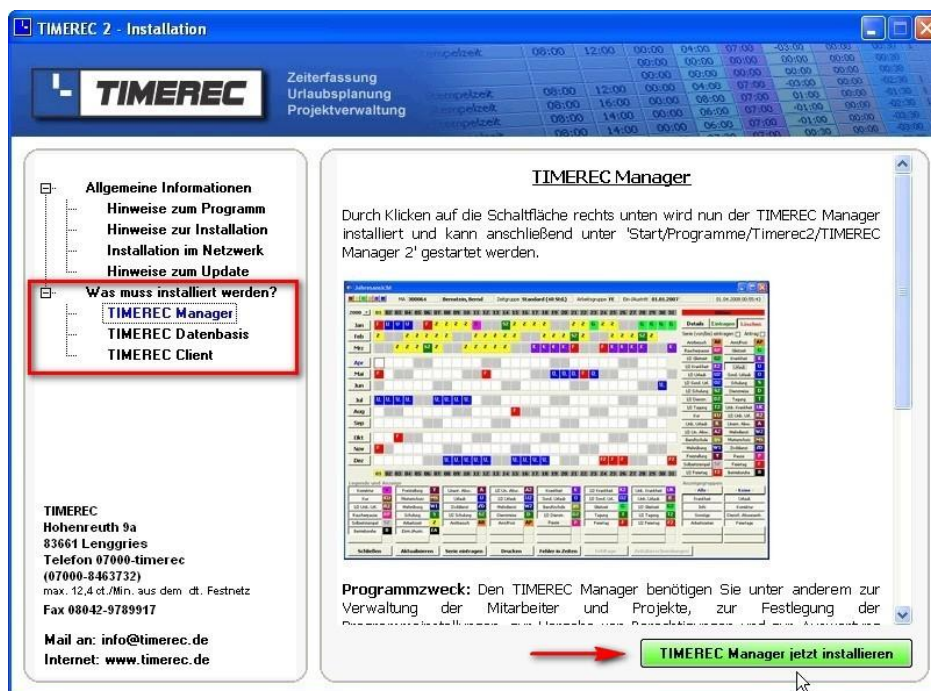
TIMEREC 2 - Installation

TIMEREC

Zeiterfassung
Urlaubsplanung
Projektverwaltung

Allgemeine Informationen
Hinweise zum Programm
Hinweise zur Installation
Installation im Netzwerk
Hinweise zum Update
Was muss installiert werden?
TIMEREC Manager
TIMEREC Datenbasis
TIMEREC Client

TIMEREC
Hohenreuth 9a
83661 Lenggries
Telefon 07000-timerec
(07000-8463732)
max. 12,4 ct./Min. aus dem dt. Festnetz
Fax 08042-9789917

Mail an: info@timerec.de
Internet: www.timerec.de

TIMEREC Manager

Durch Klicken auf die Schaltfläche rechts unten wird nun der TIMEREC Manager installiert und kann anschließend unter 'Start/Programme/Timerec2/TIMEREC Manager 2' gestartet werden.

Programmzweck: Den TIMEREC Manager benötigen Sie unter anderem zur Verwaltung der Mitarbeiter und Projekte, zur Festlegung der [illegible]

TIMEREC Manager jetzt installieren